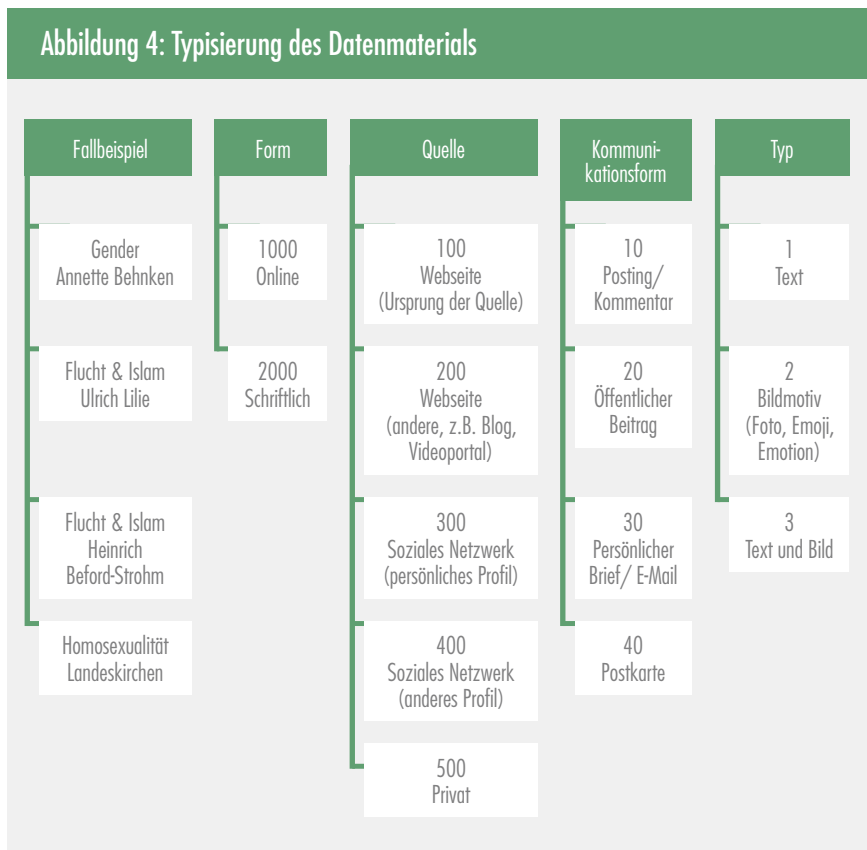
Abbildung 4: Typisierung des Datenmaterials

Fallbeispiel

Gender
Annette Behnken

Flucht & Islam
Ulrich Lilie

Flucht & Islam
Heinrich
Beford-Strohm

Homosexualität
Landeskirchen

Form

1000
Online

2000
Schriftlich

Quelle

100
Webseite
(Ursprung der Quelle)

200
Webseite
(andere, z.B. Blog, Videoportal)

300
Soziales Netzwerk
(persönliches Profil)

400
Soziales Netzwerk
(anderes Profil)

500
Privat

Kommunikationsform

10
Posting/
Kommentar

20
Öffentlicher
Beitrag

30
Persönlicher
Brief/ E-Mail

40
Postkarte

Typ

1
Text

2
Bildmotiv
(Foto, Emoji, Emotion)

3
Text und Bild